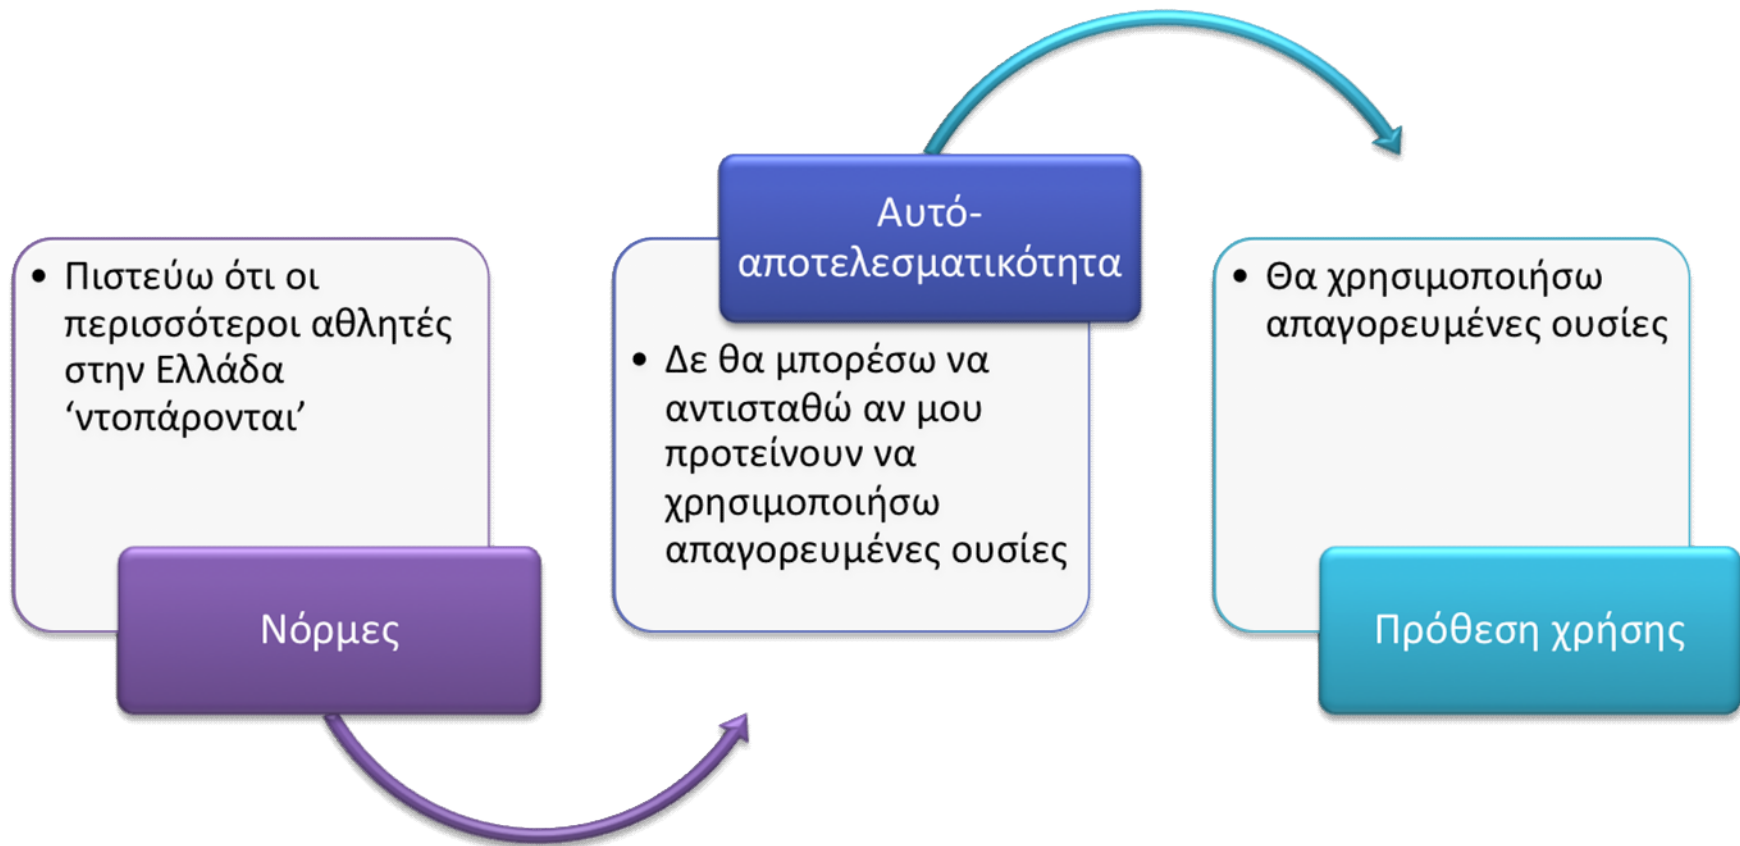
- Πιστεύω ότι οι περισσότεροι αθλητές στην Ελλάδα ‘ντοπάρονται’

Νόρμες

Αυτό-αποτελεσματικότητα

- Δε θα μπορέσω να αντισταθώ αν μου προτείνουν να χρησιμοποιήσω απαγορευμένες ουσίες

- Θα χρησιμοποιήσω απαγορευμένες ουσίες

Πρόθεση χρήσης